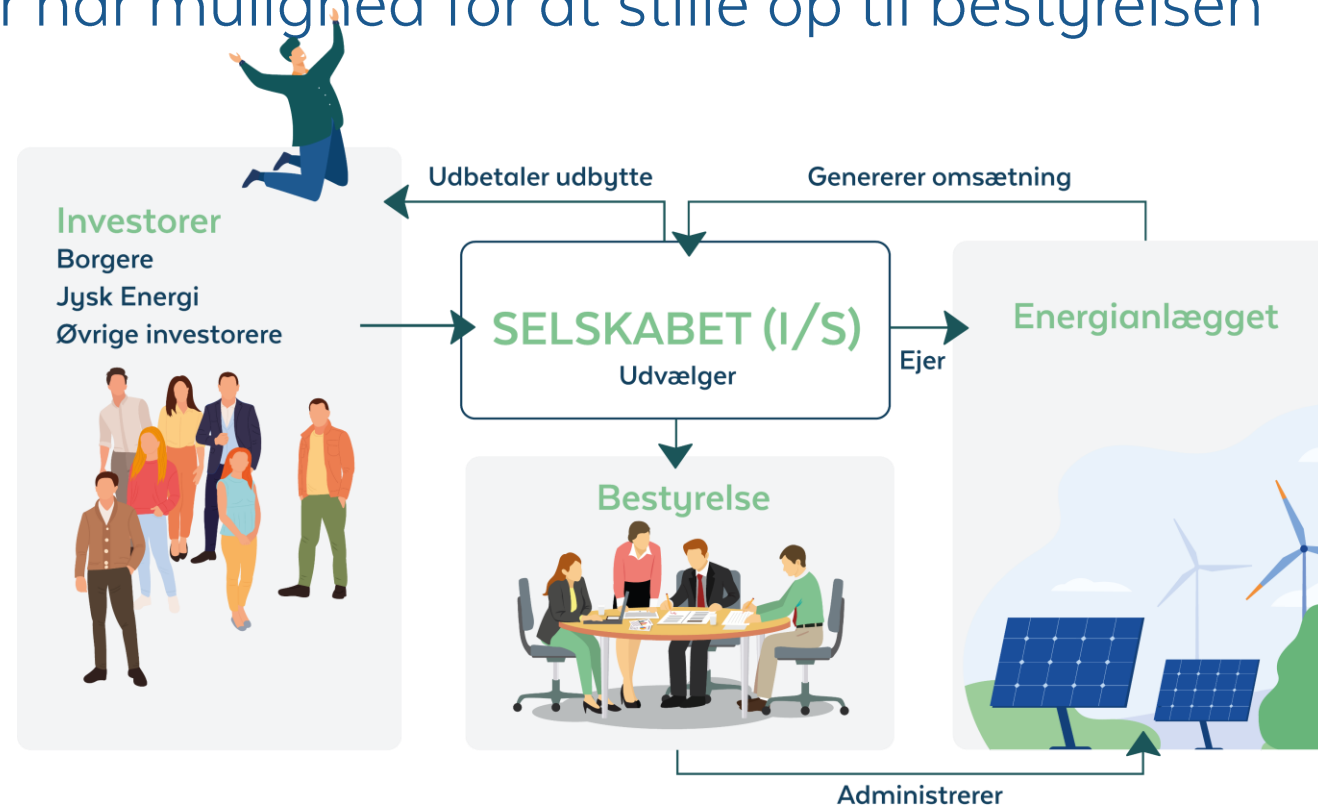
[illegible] har mulighed for at stille op til bestyrelsen

Udbetaler udbytte

Generere omsætning

Investorer
Borgere
Jysk Energi
Øvrige investorere

SELSKABET (I/S)
Udvælger

Ejer

Energianlægget

Bestyrelse

Administrerer